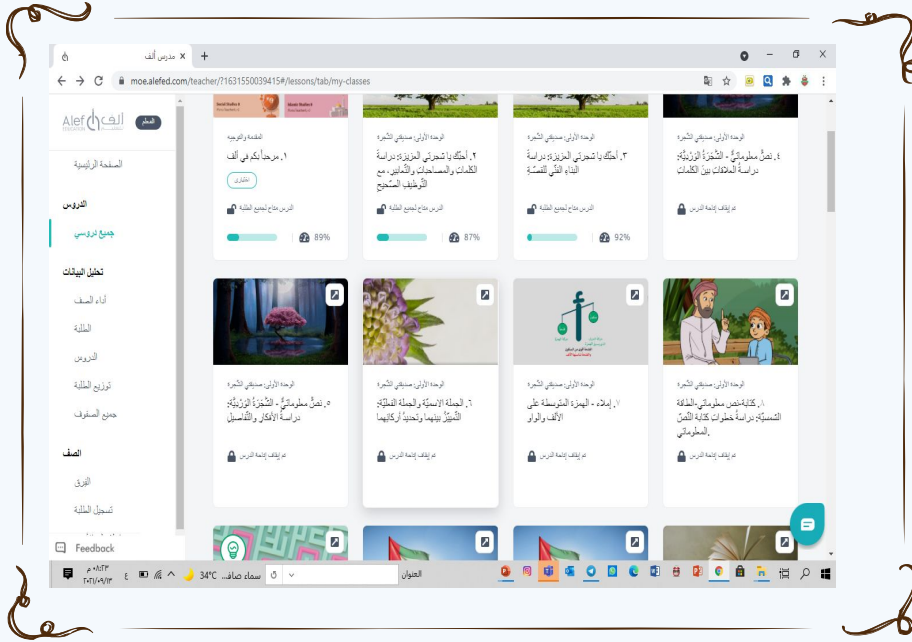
مدرس ألف

moe.alefed.com/teacher/?1631550039415#/lessons/tab/my-classes

Alef ألف EDUCATION

المعلم

الصفحة الرئيسية

الدروس

جميع دروسي

تحليل البيانات

أداء الصف

الطلبة

الدروس

توزيع الطلبة

جميع الصفوف

الصف

الفرق

تسجيل الطلبة

Feedback

المقدمة والتوجيه

١. مرحبًا بكم في ألف

اختياري

الدرس متاح لجميع الطلبة

89%

الوحدة الأولى: صديقتي الشجرة

٢. أحبّكِ يا شجرتي العزيزة: دراسة الكلمات والمصاحبات والتّعابير - مع التّوظيف الصّحيح

الدرس متاح لجميع الطلبة

87%

الوحدة الأولى: صديقتي الشجرة

٣. أحبّكِ يا شجرتي العزيزة: دراسة البناء الفنّي للقصّة

الدرس متاح لجميع الطلبة

92%

الوحدة الأولى: صديقتي الشجرة

٤. نصٌّ معلوماتيٌّ - "الشّجرة الوزيريّة": دراسة العلاقات بين الكلمات

تم إيقاف إتاحة الدرس

الوحدة الأولى: صديقتي الشجرة

٥. نصٌّ معلوماتيٌّ - "الشّجرة الوزيريّة": دراسة الأفكار والتّفاصيل

تم إيقاف إتاحة الدرس

الوحدة الأولى: صديقتي الشجرة

٦. الجملة الاسميّة والجملة الفعليّة: التّمييز بينهما وتحديد أركانهما

تم إيقاف إتاحة الدرس

الوحدة الأولى: صديقتي الشجرة

٧. إملاء - الهمزة المتوسطة على الألف والواو

تم إيقاف إتاحة الدرس

الوحدة الأولى: صديقتي الشجرة

٨. كتابة نصّ معلوماتيّ - الطّاقة الشّمسيّة: دراسة خطوات كتابة النّصّ المعلوماتيّ

تم إيقاف إتاحة الدرس

العنوان

34°C سماء صاف...

٠٨:٢٣ م
٢٠٢١/٠٩/١٣